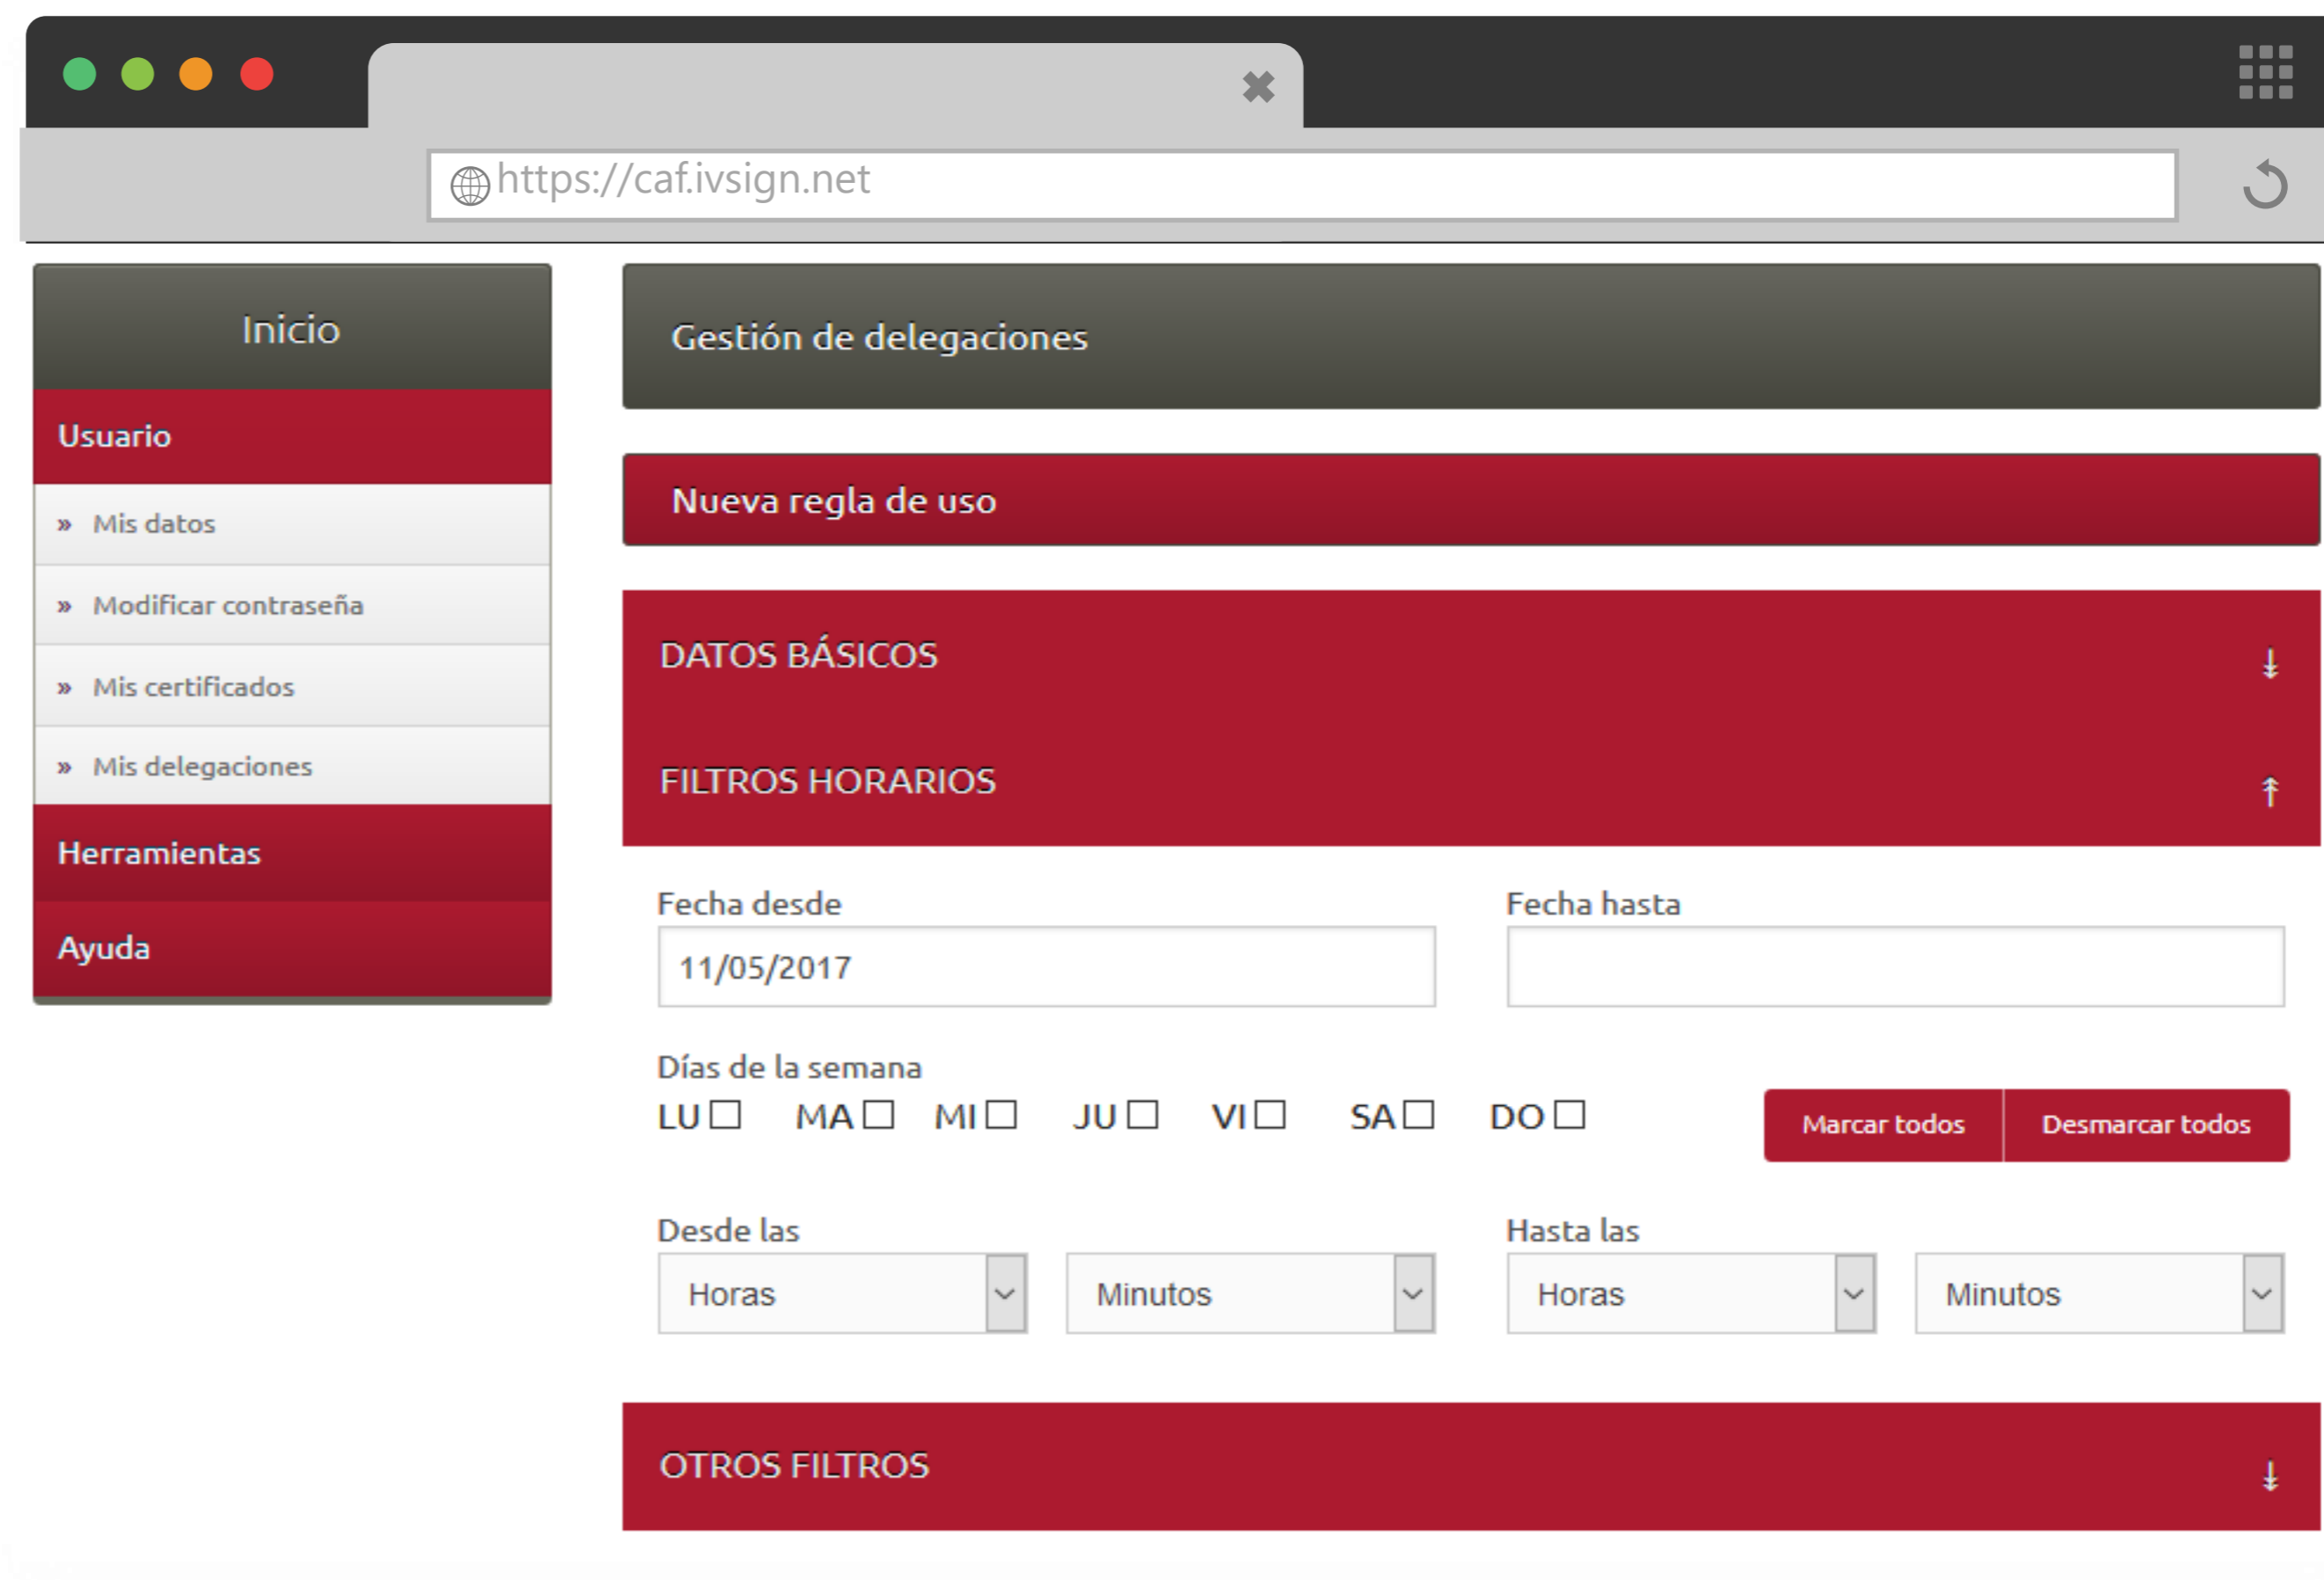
https://caf.ivsign.net

Inicio

Usuario

» Mis datos

» Modificar contraseña

» Mis certificados

» Mis delegaciones

Herramientas

Ayuda

Gestión de delegaciones

Nueva regla de uso

DATOS BÁSICOS

FILTROS HORARIOS

Fecha desde

11/05/2017

Fecha hasta

Días de la semana

LU MA MI JU VI SA DO

Marcar todos

Desmarcar todos

Desde las

Horas

Minutos

Hasta las

Horas

Minutos

OTROS FILTROS